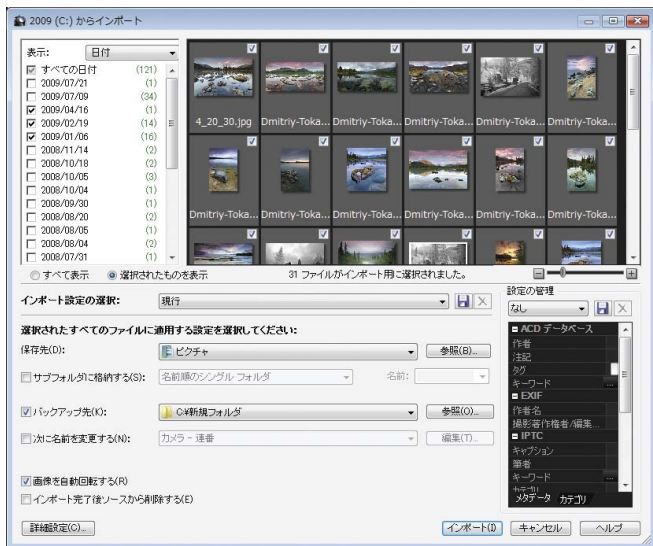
2009 (C:) からインポート

表示: 日付

すべての日付 (121)
2009/07/21 (1)
2009/07/09 (34)
2009/04/16 (1)
2009/02/19 (14)
2009/01/06 (16)
2008/11/14 (2)
2008/10/18 (2)
2008/10/05 (3)
2008/10/04 (1)
2008/09/30 (1)
2008/08/20 (2)
2008/08/05 (1)
2008/08/04 (2)
2008/07/31 (1)

4_20_30.jpg Dmitriy-Toka... Dmitriy-Toka... Dmitriy-Toka... Dmitriy-Toka... Dmitriy-Toka...
Dmitriy-Toka... Dmitriy-Toka... Dmitriy-Toka... Dmitriy-Toka... Dmitriy-Toka... Dmitriy-Toka...

すべて表示 選択されたものを表示 31 ファイルがインポート用に選択されました。

インポート設定の選択: 現行

設定の管理
なし

選択されたすべてのファイルに適用する設定を選択してください:

保存先(D): ピクチャ 参照(B)...

サブフォルダに格納する(S): 名前順のシングル フォルダ 名前:

バックアップ先(K): C:¥新規フォルダ 参照(O)...

次に名前を変更する(N): カメラ - 連番 編集(T)...

画像を自動回転する(R)
インポート完了後ソースから削除する(E)

ACD データベース
作者
注記
タグ
キーワード
EXIF
作家名
撮影著作権者/編集...
IPTC
キャプション
筆者
キーワード
メタデータ カテゴリ

詳細設定(C)... インポート(I) キャンセル ヘルプ